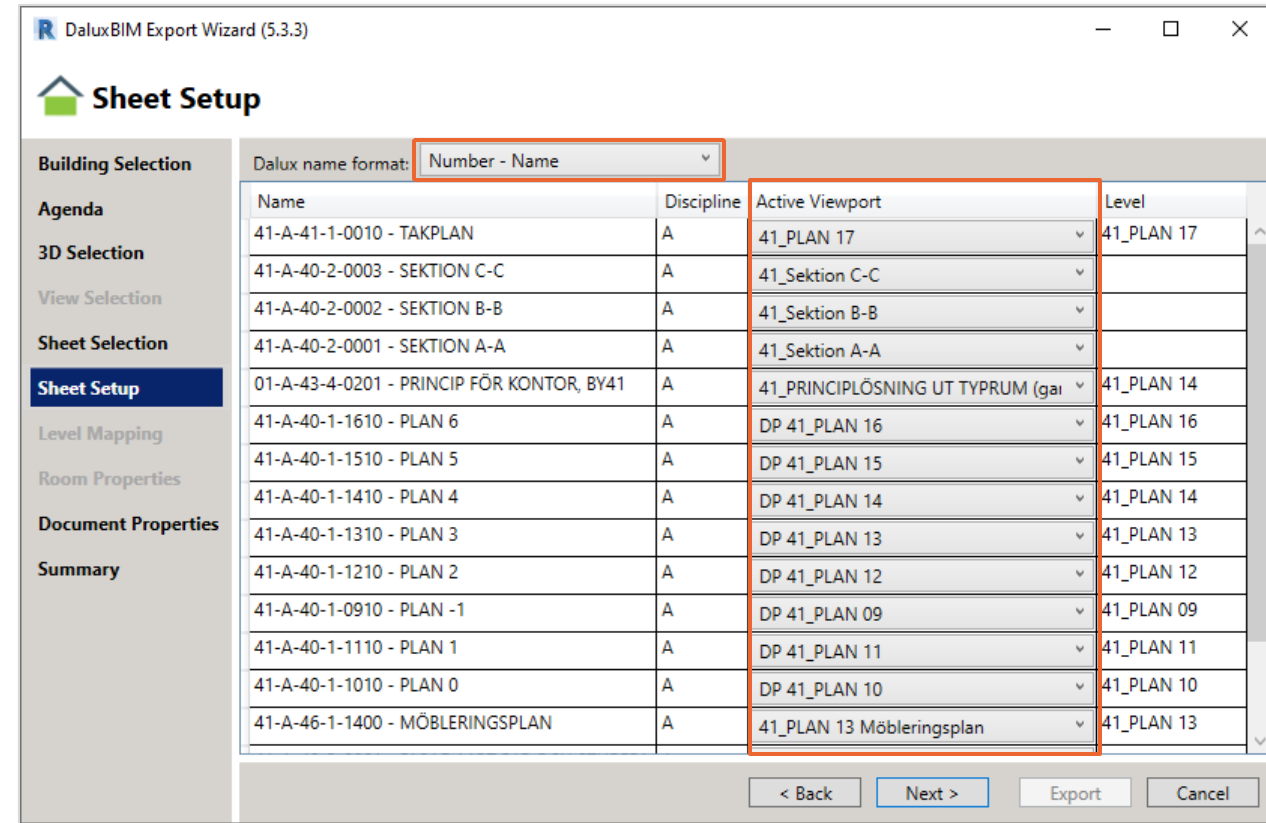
R DaluxBIM Export Wizard (5.3.3)

Sheet Setup

Building Selection
Agenda
3D Selection
View Selection
Sheet Selection
Sheet Setup
Level Mapping
Room Properties
Document Properties
Summary

Dalux name format: Number - Name

| Name | Discipline | Active Viewport | Level |
|---|---|---|---|
| 41-A-41-1-0010 - TAKPLAN | A | 41_PLAN 17 | 41_PLAN 17 |
| 41-A-40-2-0003 - SEKTION C-C | A | 41_Sektion C-C | |
| 41-A-40-2-0002 - SEKTION B-B | A | 41_Sektion B-B | |
| 41-A-40-2-0001 - SEKTION A-A | A | 41_Sektion A-A | |
| 01-A-43-4-0201 - PRINCIP FÖR KONTOR, BY41 | A | 41_PRINCIPLÖSNING UT TYPRUM (ga | 41_PLAN 14 |
| 41-A-40-1-1610 - PLAN 6 | A | DP 41_PLAN 16 | 41_PLAN 16 |
| 41-A-40-1-1510 - PLAN 5 | A | DP 41_PLAN 15 | 41_PLAN 15 |
| 41-A-40-1-1410 - PLAN 4 | A | DP 41_PLAN 14 | 41_PLAN 14 |
| 41-A-40-1-1310 - PLAN 3 | A | DP 41_PLAN 13 | 41_PLAN 13 |
| 41-A-40-1-1210 - PLAN 2 | A | DP 41_PLAN 12 | 41_PLAN 12 |
| 41-A-40-1-0910 - PLAN -1 | A | DP 41_PLAN 09 | 41_PLAN 09 |
| 41-A-40-1-1110 - PLAN 1 | A | DP 41_PLAN 11 | 41_PLAN 11 |
| 41-A-40-1-1010 - PLAN 0 | A | DP 41_PLAN 10 | 41_PLAN 10 |
| 41-A-46-1-1400 - MÖBLERINGSPLAN | A | 41_PLAN 13 Möbleringsplan | 41_PLAN 13 |

< Back    Next >    Export    Cancel